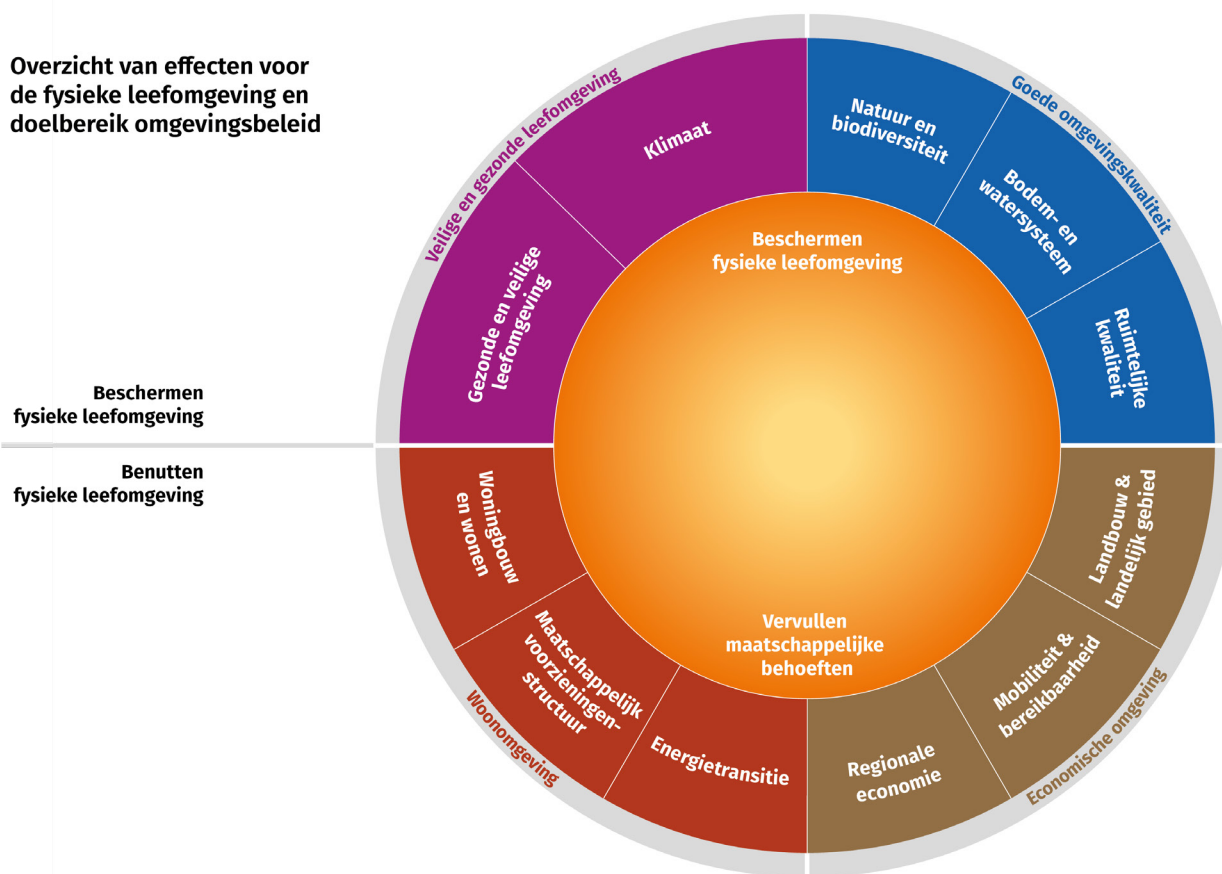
Overzicht van effecten voor de fysieke leefomgeving en doelbereik omgevingsbeleid

Beschermen fysieke leefomgeving

Benutten fysieke leefomgeving

Veilige en gezonde leefomgeving

Klimaat

Gezonde en veilige leefomgeving

Goede omgevingskwaliteit

Natuur en biodiversiteit

Bodem- en watersysteem

Ruimtelijke kwaliteit

Beschermen fysieke leefomgeving

Vervullen maatschappelijke behoeften

Woningbouw en wonen

Maatschappelijk voorzieningen-structuur

Energietransitie

Woonomgeving

Landbouw & landelijk gebied

Mobiliteit & bereikbaarheid

Regionale economie

Economische omgeving